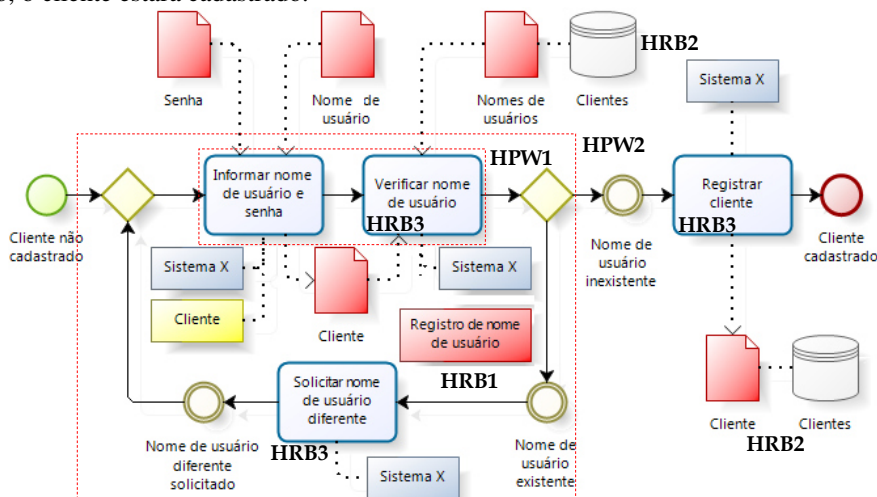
o cliente estará cadastrado.

Senha

Nome de usuário

Nomes de usuários

Clientes

HRB2

Sistema X

HPW1

HPW2

Cliente não cadastrado

Informar nome de usuário e senha

Verificar nome de usuário

HRB3

Registrar cliente

HRB3

Cliente cadastrado

Nome de usuário inexistente

Sistema X

Sistema X

Cliente

Cliente

Registro de nome de usuário

HRB1

Solicitar nome de usuário diferente

Nome de usuário diferente solicitado

HRB3

Nome de usuário existente

Sistema X

Cliente

Clientes

HRB2